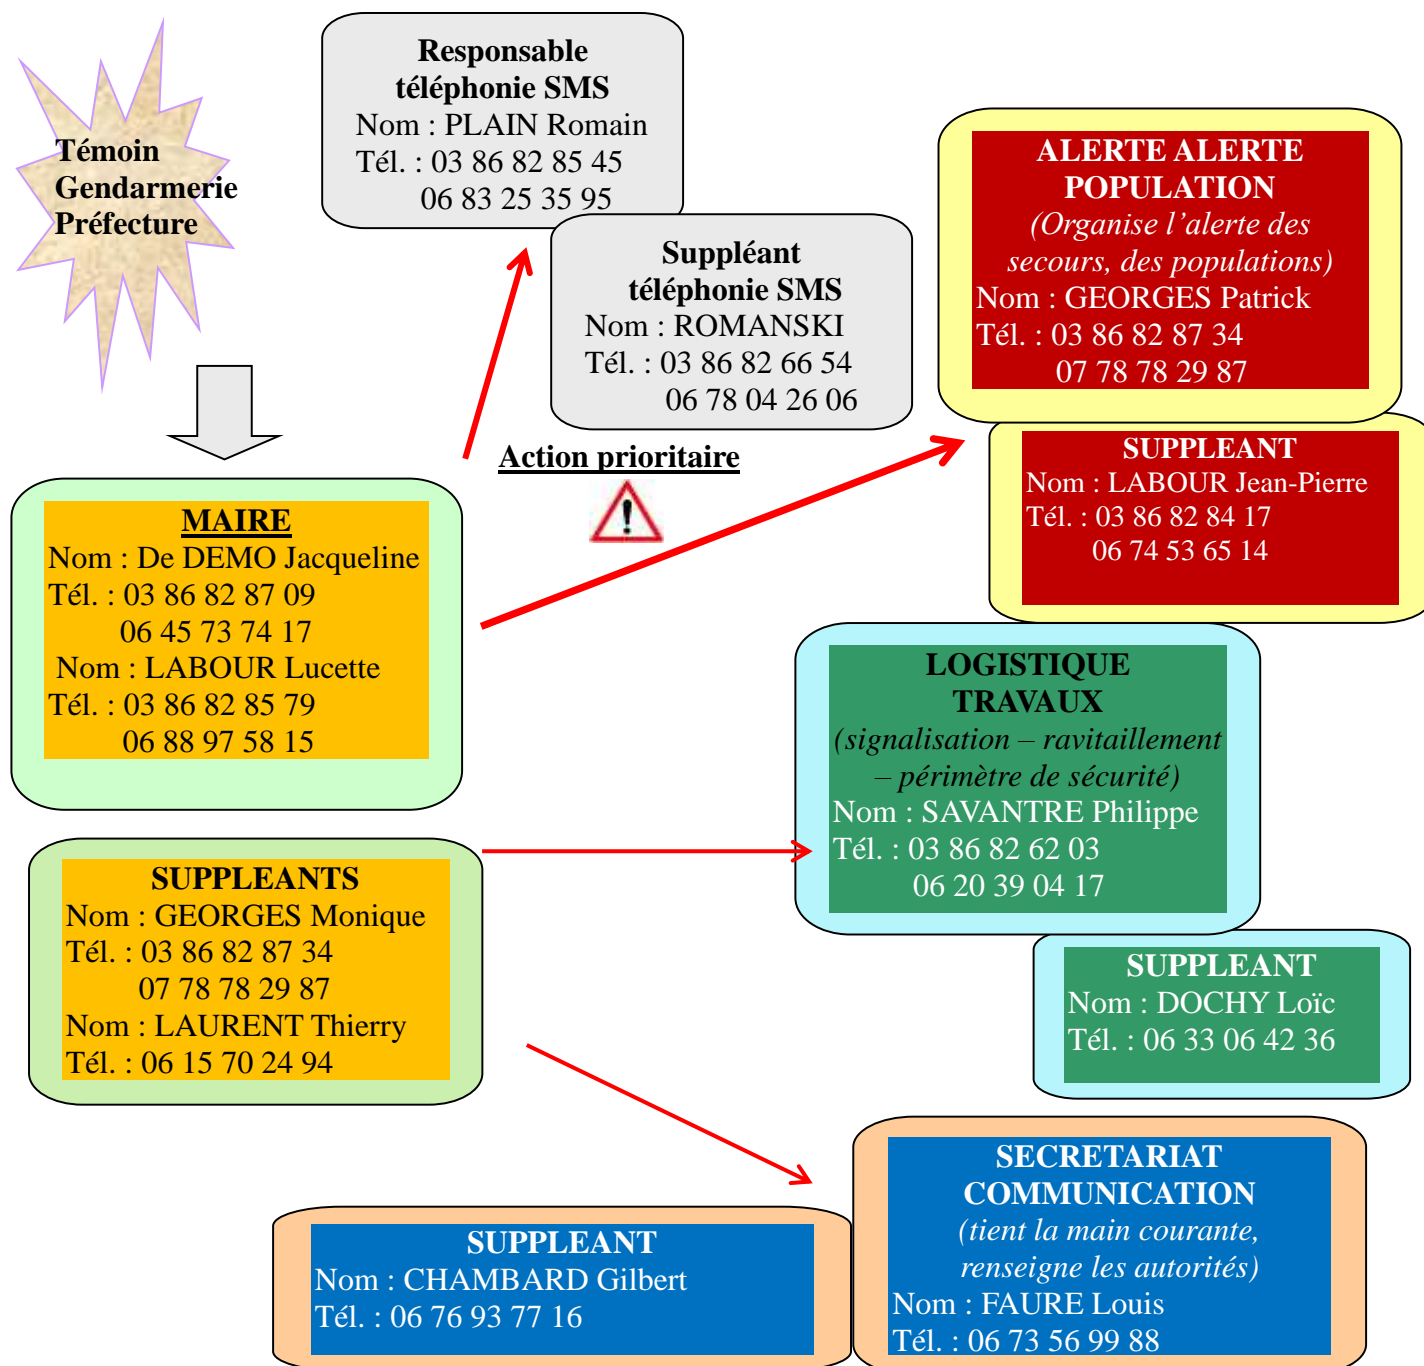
Témoin
Gendarmerie
Préfecture

Responsable
téléphonie SMS
Nom : PLAIN Romain
Tél. : 03 86 82 85 45
06 83 25 35 95

Suppléant
téléphonie SMS
Nom : ROMANSKI
Tél. : 03 86 82 66 54
06 78 04 26 06

ALERTE ALERTE
POPULATION
(Organise l'alerte des secours, des populations)
Nom : GEORGES Patrick
Tél. : 03 86 82 87 34
07 78 78 29 87

SUPPLEANT
Nom : LABOUR Jean-Pierre
Tél. : 03 86 82 84 17
06 74 53 65 14

Action prioritaire

MAIRE
Nom : De DEMO Jacqueline
Tél. : 03 86 82 87 09
06 45 73 74 17
Nom : LABOUR Lucette
Tél. : 03 86 82 85 79
06 88 97 58 15

LOGISTIQUE
TRAVAUX
(signalisation – ravitaillement – périmètre de sécurité)
Nom : SAVANTRE Philippe
Tél. : 03 86 82 62 03
06 20 39 04 17

SUPPLEANTS
Nom : GEORGES Monique
Tél. : 03 86 82 87 34
07 78 78 29 87
Nom : LAURENT Thierry
Tél. : 06 15 70 24 94

SUPPLEANT
Nom : DOCHY Loïc
Tél. : 06 33 06 42 36

SECRETARIAT
COMMUNICATION
(tient la main courante, renseigne les autorités)
Nom : FAURE Louis
Tél. : 06 73 56 99 88

SUPPLEANT
Nom : CHAMBARD Gilbert
Tél. : 06 76 93 77 16